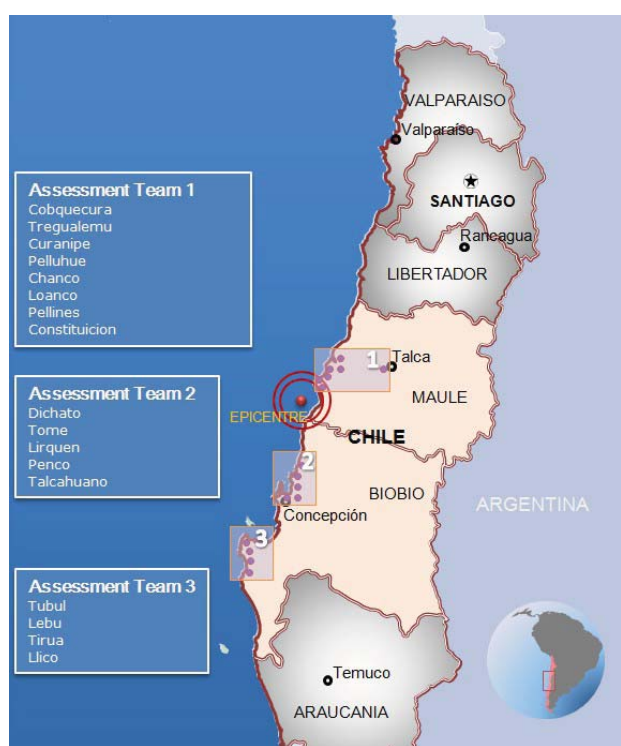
Assessment Team 1
Cobquecura
Tregualemu
Curanipe
Pelluhue
Chanco
Loanco
Pellines
Constituicion

Assessment Team 2
Dichato
Tome
Lirquen
Penco
Talcahuano

Assessment Team 3
Tubul
Lebu
Tirua
Llico

VALPARAISO
Valparaíso
SANTIAGO
Rancagua
LIBERTADOR
1
Talca
MAULE
EPICENTRE
CHILE
2
BIOBIO
Concepción
3
ARGENTINA
Temuco
ARAUCANIA